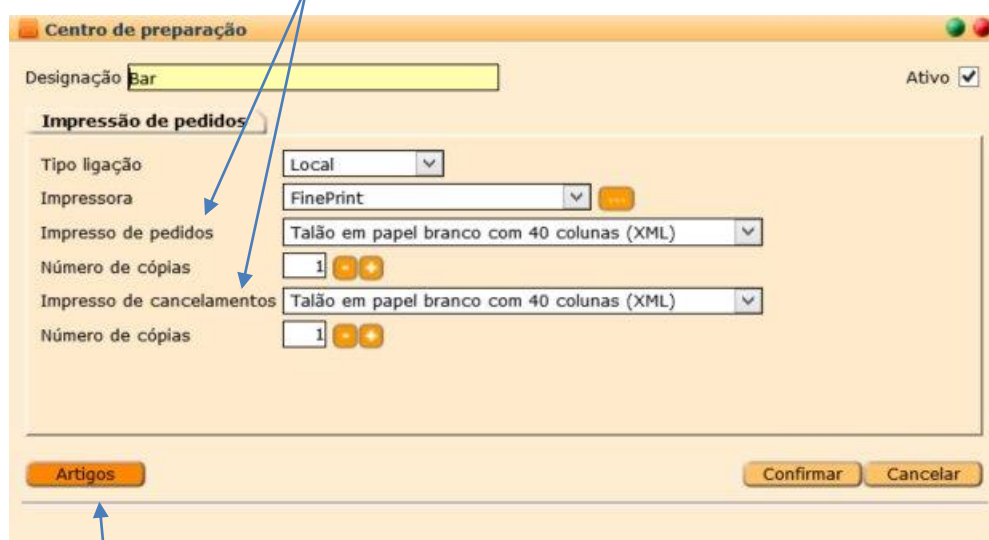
Centro de preparação

Designação Bar

Ativo

Impressão de pedidos

Tipo ligação Local

Impressora FinePrint ...

Impresso de pedidos Talão em papel branco com 40 colunas (XML)

Número de cópias 1

Impresso de cancelamentos Talão em papel branco com 40 colunas (XML)

Número de cópias 1

Artigos

Confirmar Cancelar